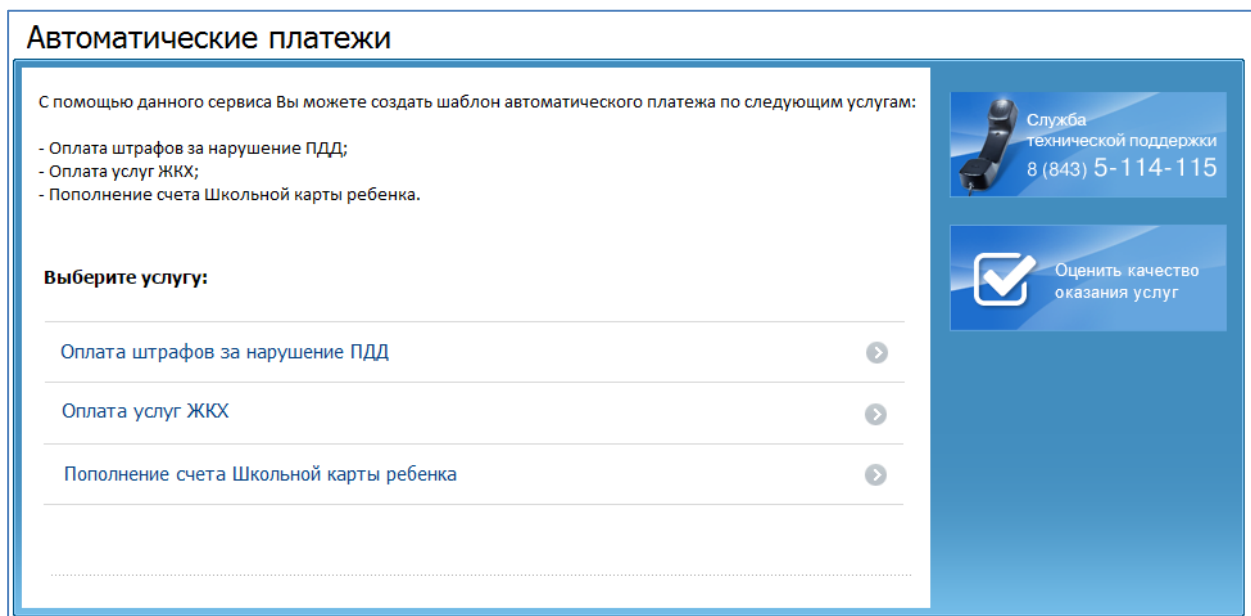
Автоматические платежи

С помощью данного сервиса Вы можете создать шаблон автоматического платежа по следующим услугам:

- Оплата штрафов за нарушение ПДД;
- Оплата услуг ЖКХ;
- Пополнение счета Школьной карты ребенка.

Выберите услугу:

Оплата штрафов за нарушение ПДД

Оплата услуг ЖКХ

Пополнение счета Школьной карты ребенка

Служба технической поддержки
8 (843) 5-114-115

Оценить качество оказания услуг